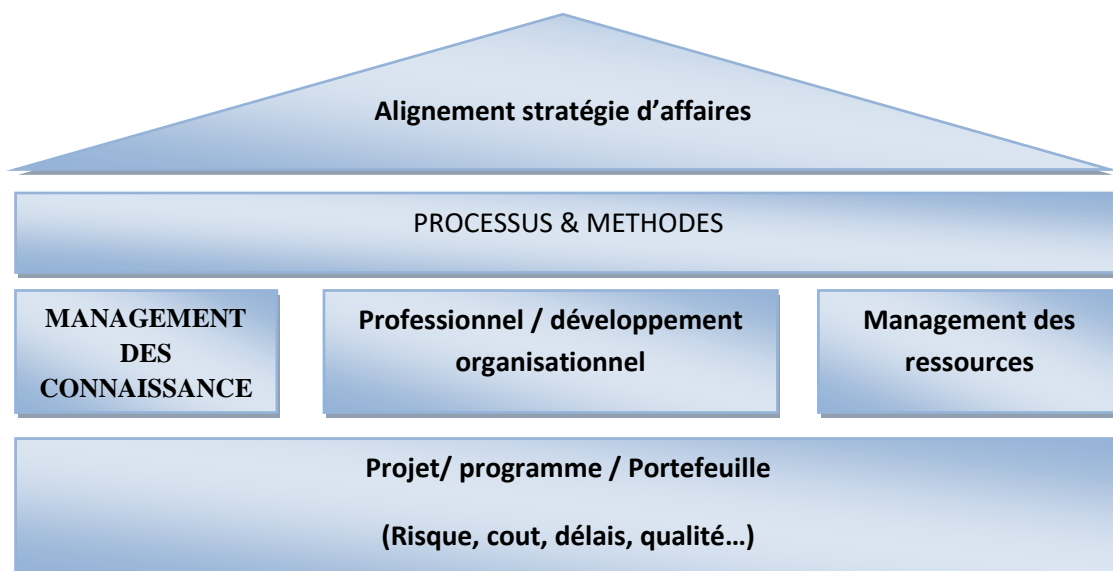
Alignement stratégie d’affaires

PROCESSUS & METHODES

MANAGEMENT DES CONNAISSANCE

Professionnel / développement organisationnel

Management des ressources

Projet/ programme / Portefeuille

(Risque, cout, délais, qualité…)